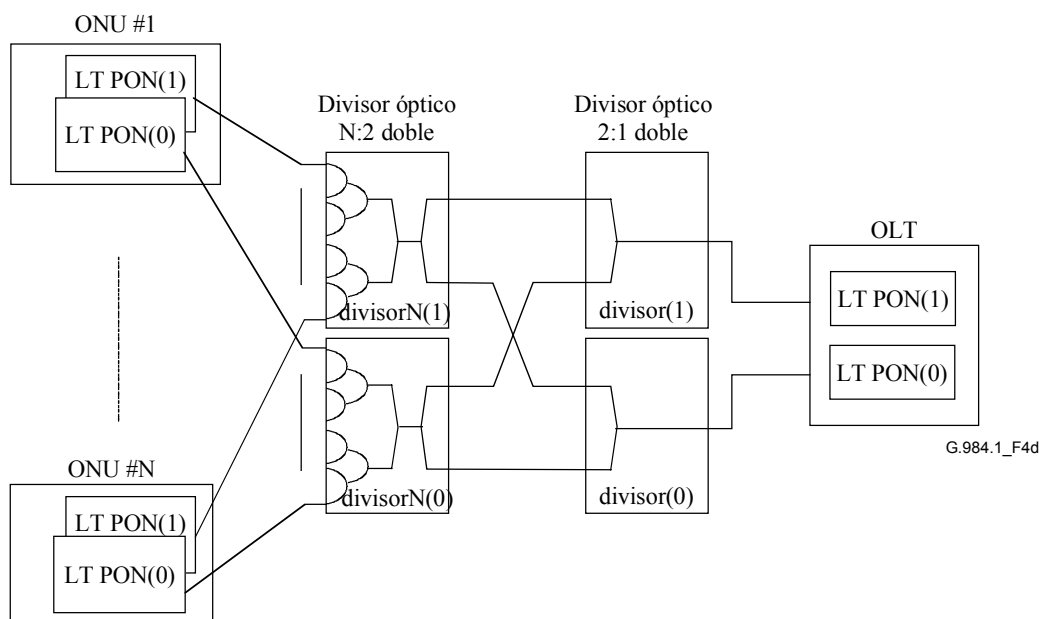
ONU #1

LT PON(1)

LT PON(0)

Divisor óptico N:2 doble

Divisor óptico 2:1 doble

OLT

divisorN(1)

divisor(1)

LT PON(1)

LT PON(0)

G.984.1_F4d

ONU #N

LT PON(1)

LT PON(0)

divisorN(0)

divisor(0)